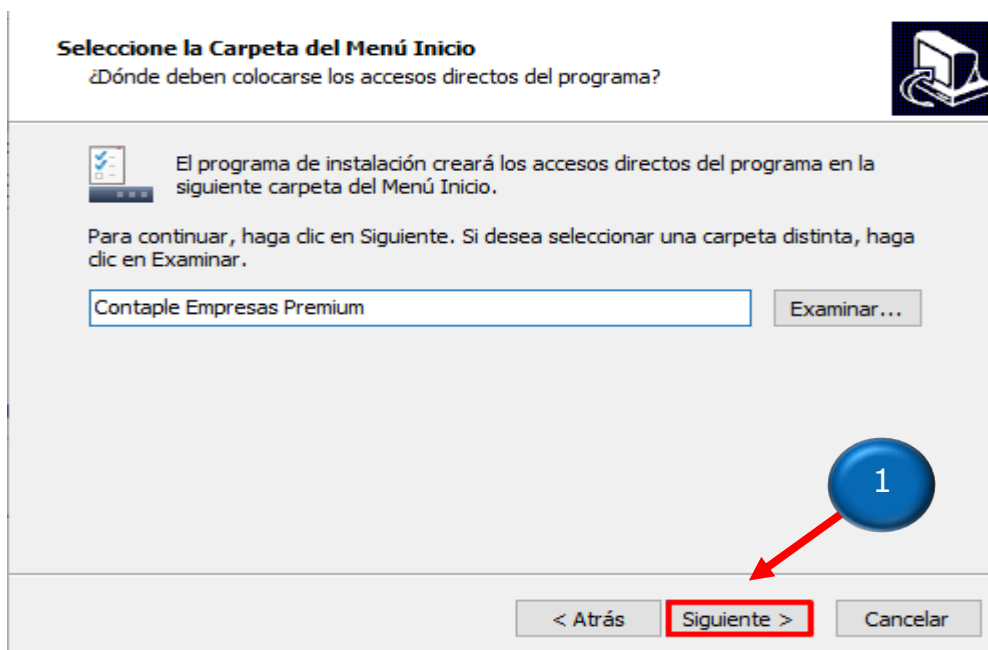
Seleccione la Carpeta del Menú Inicio
¿Dónde deben colocarse los accesos directos del programa?

El programa de instalación creará los accesos directos del programa en la siguiente carpeta del Menú Inicio.

Para continuar, haga clic en Siguiente. Si desea seleccionar una carpeta distinta, haga clic en Examinar.

Contaple Empresas Premium

Examinar...

1

< Atrás

Siguiente >

Cancelar